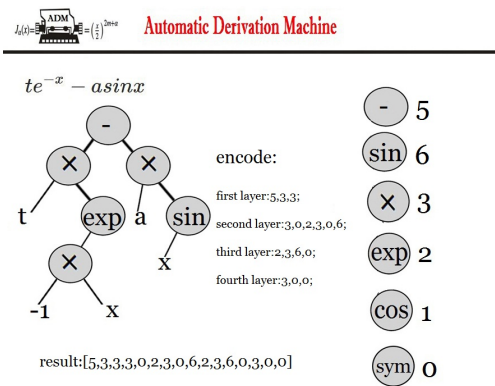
$J_\alpha(x) = \frac{ADM}{...} = \left(\frac{x}{2}\right)^{2m+\alpha}$ Automatic Derivation Machine

$te^{-x} - asinx$

-
×
×
t
exp
a
sin
x
×
-1
x

encode:

first layer:5,3,3;

second layer:3,0,2,3,0,6;

third layer:2,3,6,0;

fourth layer:3,0,0;

result:[5,3,3,3,0,2,3,0,6,2,3,6,0,3,0,0]

- 5
sin 6
× 3
exp 2
cos 1
sym 0